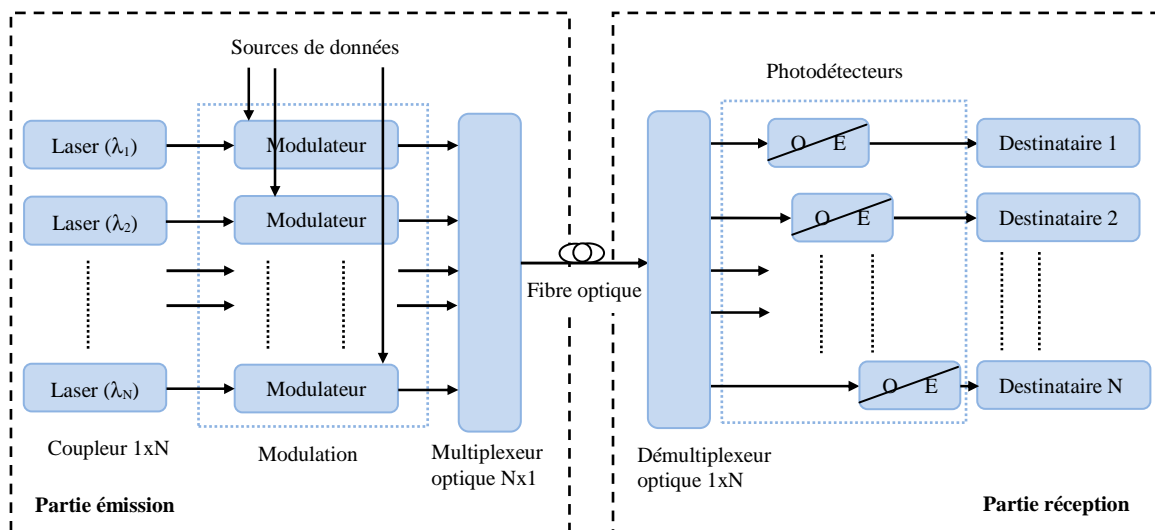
Sources de données

Laser ($\lambda_1$)

Laser ($\lambda_2$)

Laser ($\lambda_N$)

Modulateur

Modulateur

Modulateur

Coupleur 1xN

Modulation

Multiplexeur optique Nx1

Partie émission

Fibre optique

Photodétecteurs

O E

O E

O E

Destinataire 1

Destinataire 2

Destinataire N

Démultiplexeur optique 1xN

Partie réception